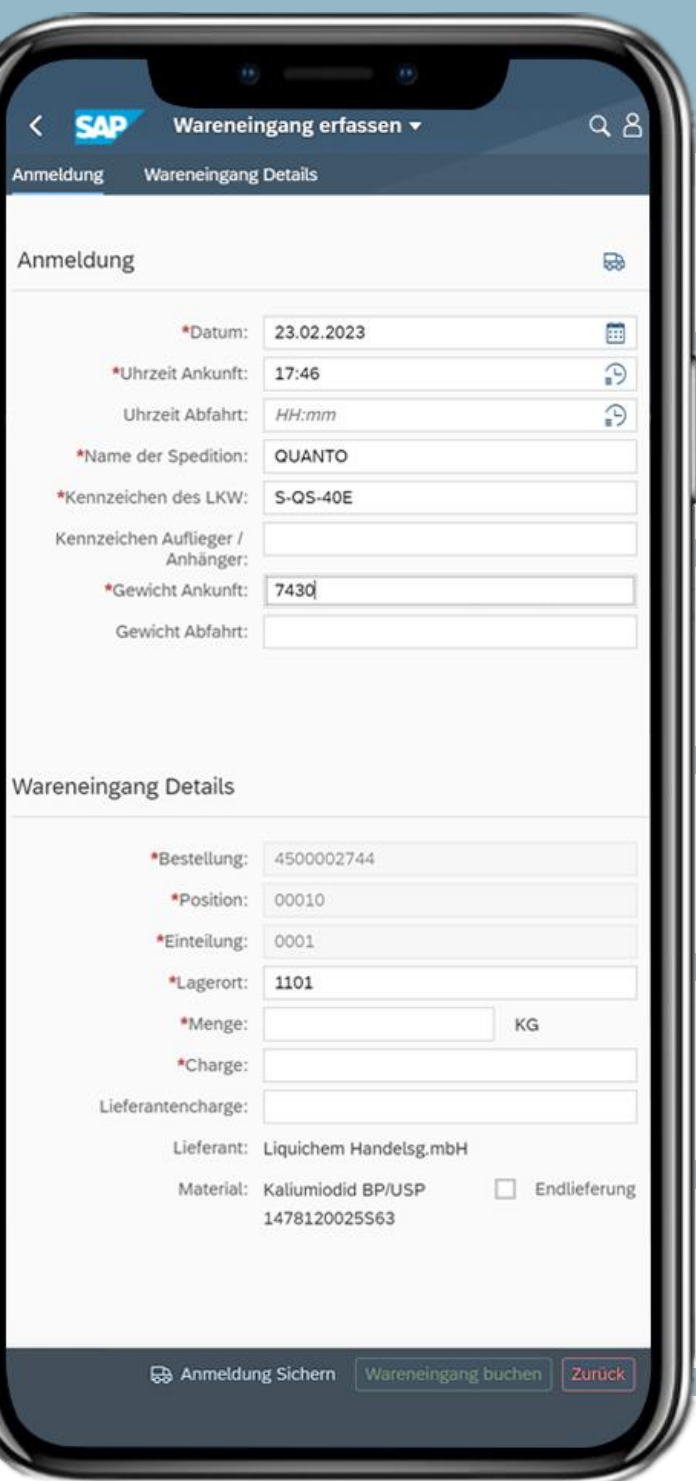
SAP Wareneingang erfassen ▾

Anmeldung Wareneingang Details

Anmeldung

*Datum: 23.02.2023

*Uhrzeit Ankunft: 17:46

Uhrzeit Abfahrt: HH:mm

*Name der Spedition: QUANTO

*Kennzeichen des LKW: S-QS-40E

Kennzeichen Auflieger / Anhänger:

*Gewicht Ankunft: 7430

Gewicht Abfahrt:

Wareneingang Details

*Bestellung: 4500002744

*Position: 00010

*Einteilung: 0001

*Lagerort: 1101

*Menge: KG

*Charge:

Lieferantencharge:

Lieferant: Liquichem Handelsg.mbH

Material: Kaliumiodid BP/USP 1478120025S63

Endlieferung

Anmeldung Sichern Wareneingang buchen Zurück